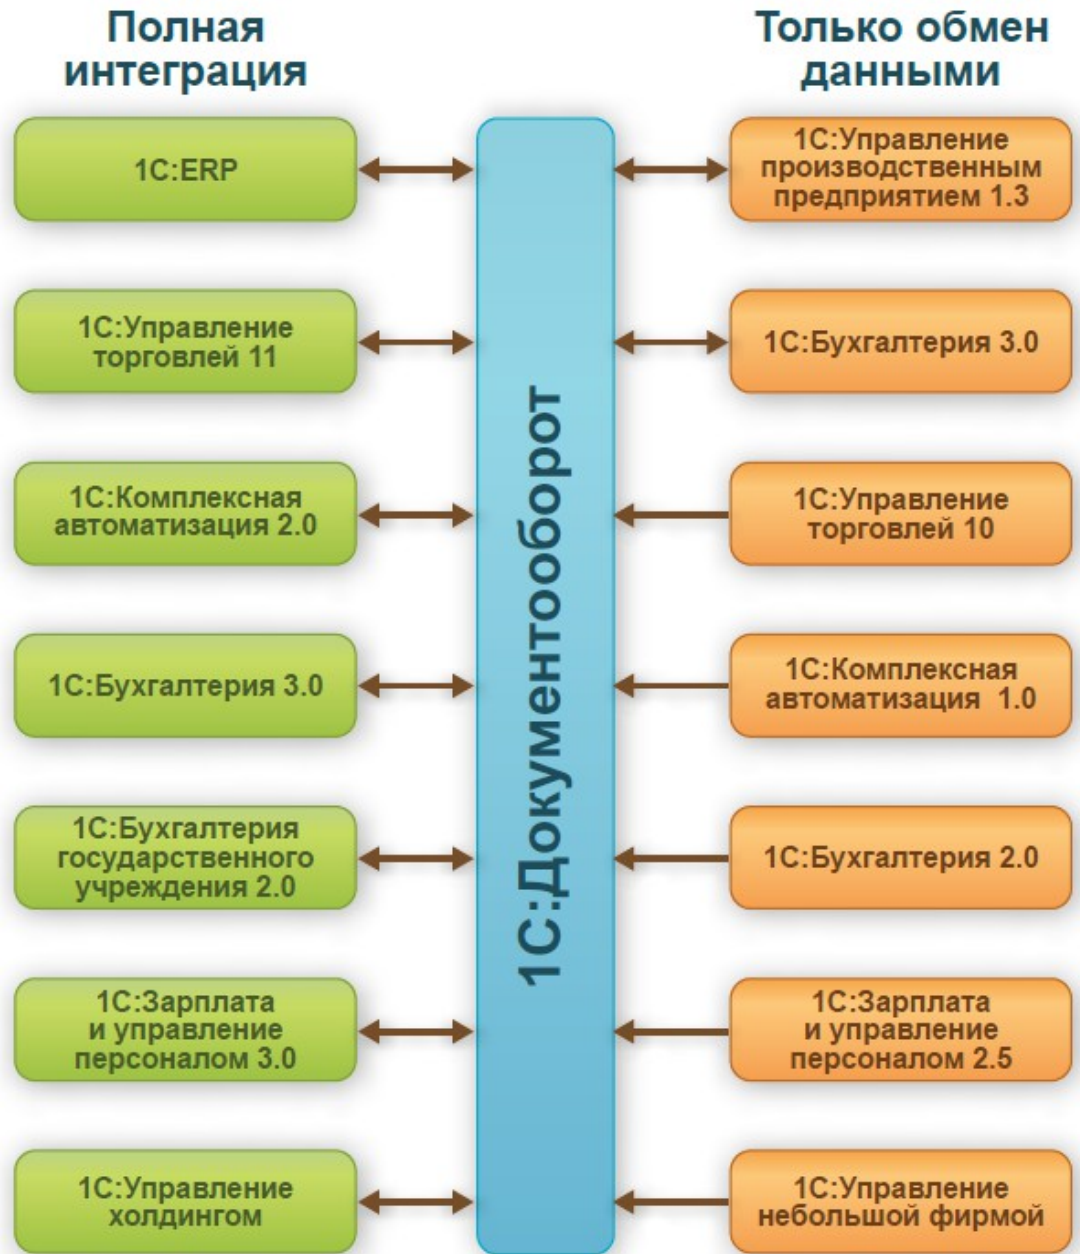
Полная интеграция

Только обмен данными

1С:ERP

1С:Управление производственным предприятием 1.3

1С:Управление торговлей 11

1С:Бухгалтерия 3.0

1С:Комплексная автоматизация 2.0

1С:Управление торговлей 10

1С:Бухгалтерия 3.0

1С:Комплексная автоматизация 1.0

1С:Бухгалтерия государственного учреждения 2.0

1С:Бухгалтерия 2.0

1С:Зарплата и управление персоналом 3.0

1С:Зарплата и управление персоналом 2.5

1С:Управление холдингом

1С:Управление небольшой фирмой

1С:Документооборот